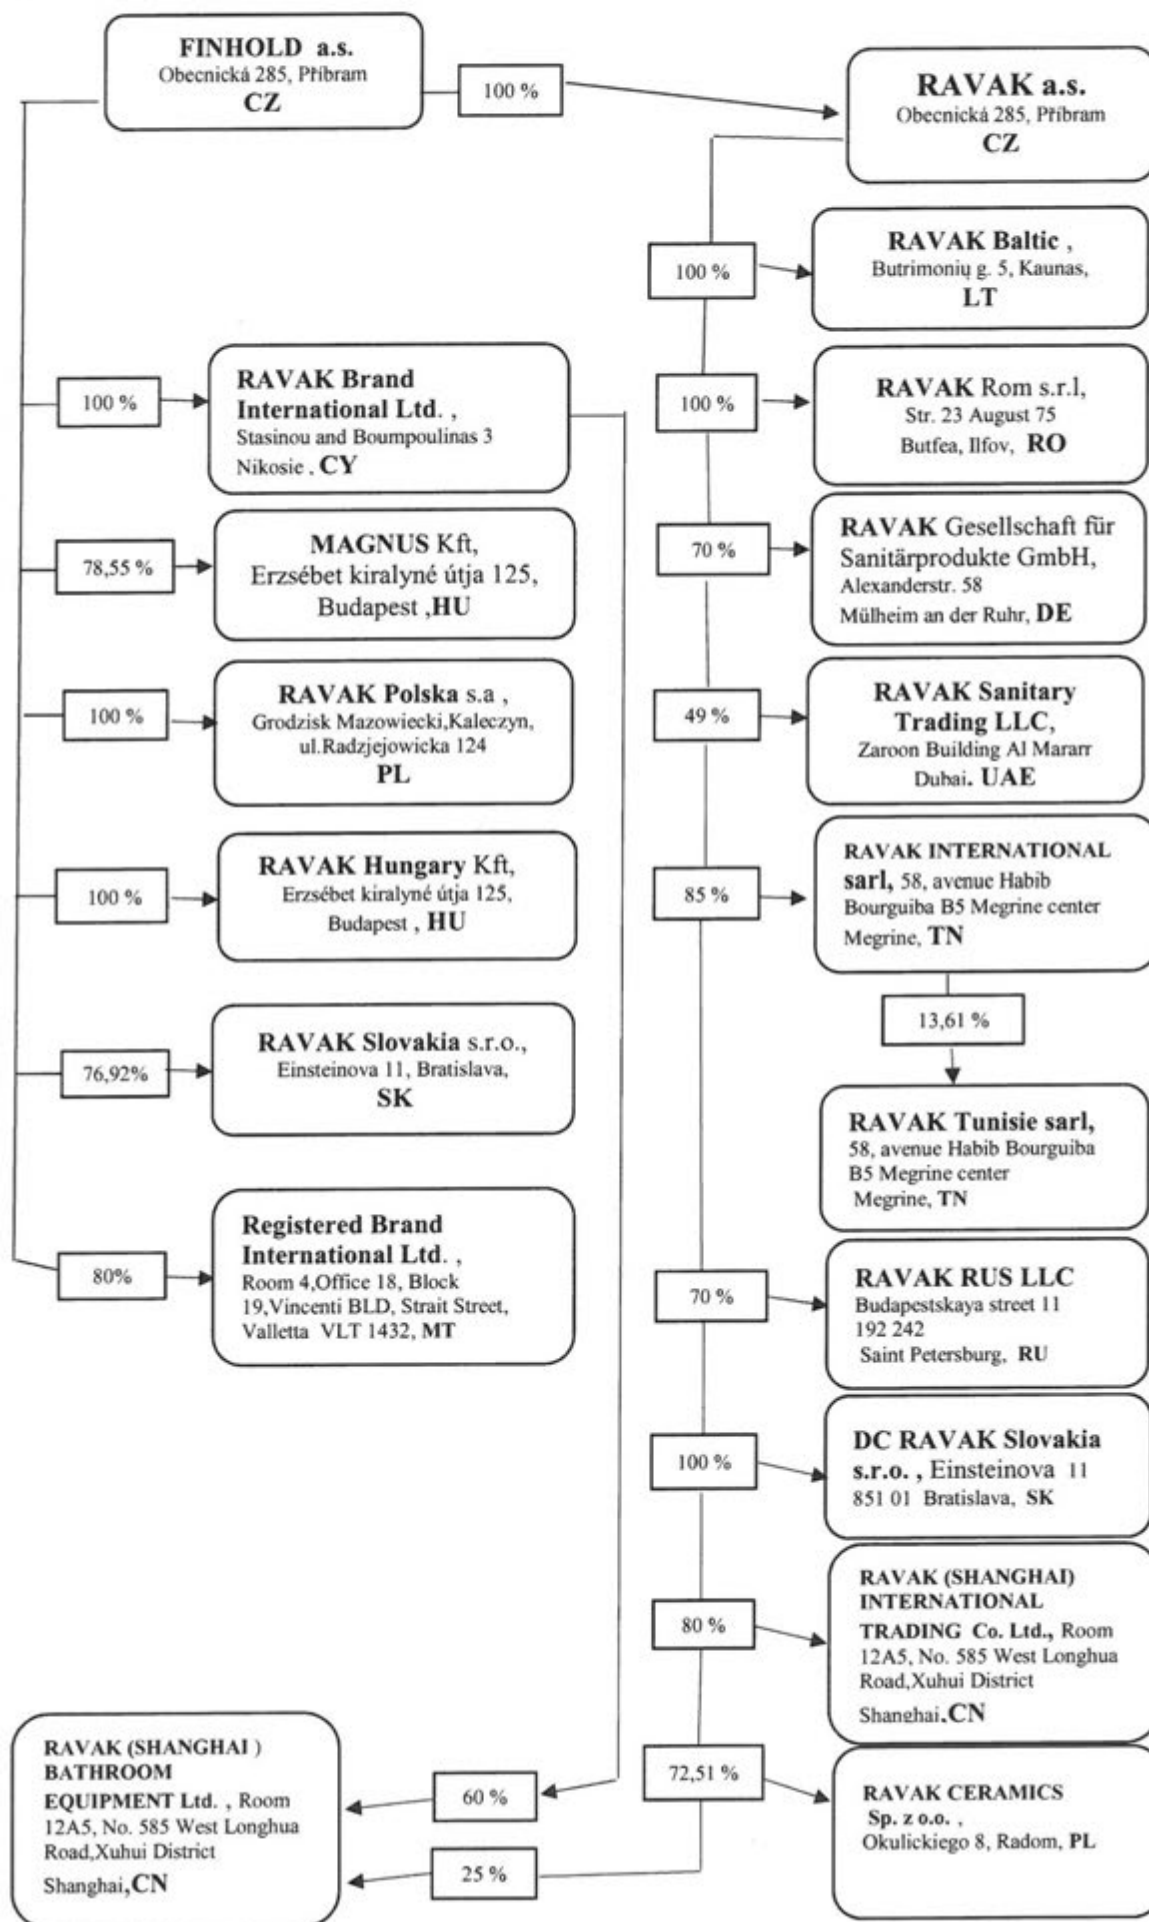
FINHOLD a.s.
Obecnická 285, Příbram
CZ

100 %

RAVAK a.s.
Obecnická 285, Příbram
CZ

100 %

RAVAK Baltic ,
Butrimonių g. 5, Kaunas,
LT

100 %

RAVAK Brand International Ltd. ,
Stasinou and Boumpoulinas 3
Nikosie , CY

100 %

RAVAK Rom s.r.l,
Str. 23 August 75
Butfea, Ilfov, RO

78,55 %

MAGNUS Kft,
Erzsébet kiralyné útja 125,
Budapest ,HU

70 %

RAVAK Gesellschaft für Sanitärprodukte GmbH,
Alexanderstr. 58
Mülheim an der Ruhr, DE

100 %

RAVAK Polska s.a ,
Grodzisk Mazowiecki,Kaleczyn,
ul.Radzjejowicka 124
PL

49 %

RAVAK Sanitary Trading LLC,
Zaroon Building Al Mararr
Duhai. UAE

100 %

RAVAK Hungary Kft,
Erzsébet kiralyné útja 125,
Budapest , HU

85 %

RAVAK INTERNATIONAL sarl, 58, avenue Habib Bourguiba B5 Megrine center
Megrine, TN

13,61 %

76,92%

RAVAK Slovakia s.r.o.,
Einsteinova 11, Bratislava,
SK

RAVAK Tunisie sarl,
58, avenue Habib Bourguiba
B5 Megrine center
Megrine, TN

Registered Brand International Ltd. ,
Room 4,Office 18, Block 19,Vincenti BLD, Strait Street,
Valletta VLT 1432, MT

80%

70 %

RAVAK RUS LLC
Budapestskaya street 11
192 242
Saint Petersburg, RU

100 %

DC RAVAK Slovakia s.r.o. , Einsteinova 11
851 01 Bratislava, SK

80 %

RAVAK (SHANGHAI) INTERNATIONAL TRADING Co. Ltd., Room 12A5, No. 585 West Longhua Road,Xuhui District
Shanghai,CN

RAVAK (SHANGHAI ) BATHROOM EQUIPMENT Ltd. , Room 12A5, No. 585 West Longhua Road,Xuhui District
Shanghai,CN

60 %

72,51 %

RAVAK CERAMICS Sp. z o.o. ,
Okulickiego 8, Radom, PL

25 %